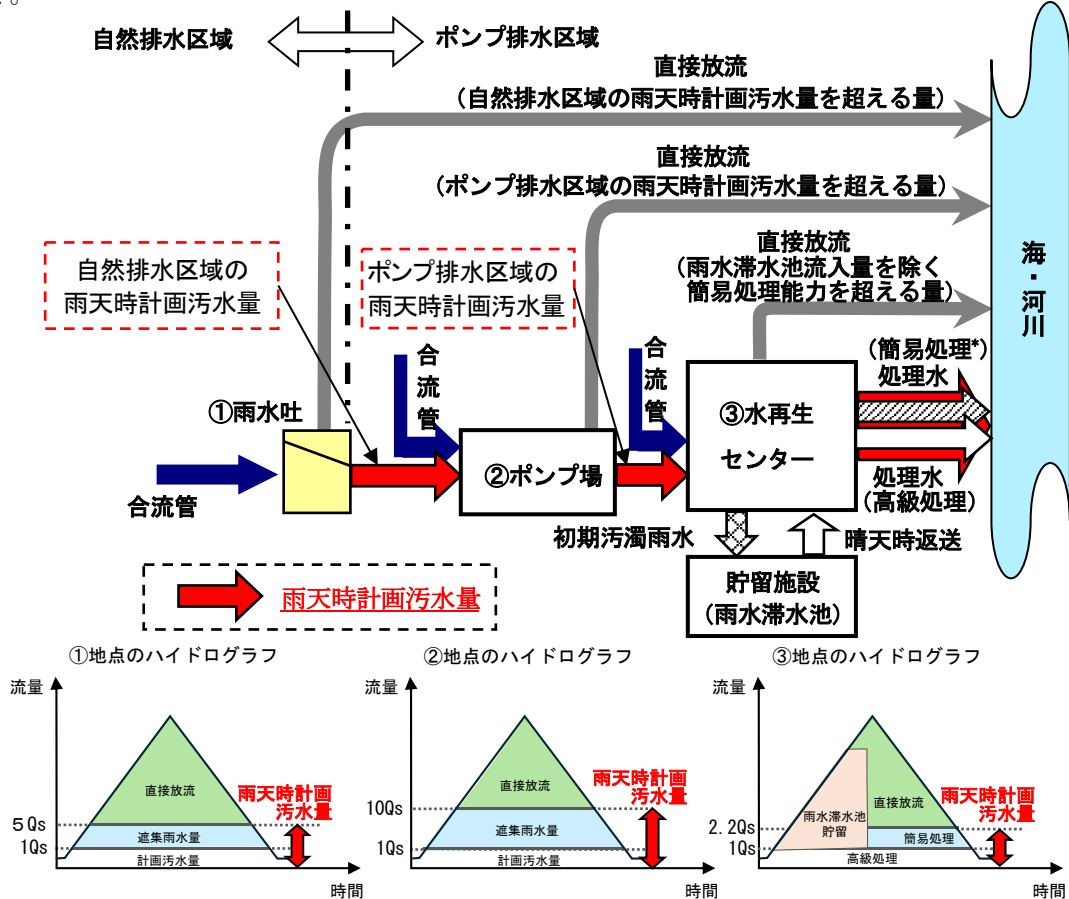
自然排水区域

ポンプ排水区域

直接放流
（自然排水区域の雨天時計画汚水量を超える量）

直接放流
（ポンプ排水区域の雨天時計画汚水量を超える量）

直接放流
（雨水滞水池流入量を除く簡易処理能力を超える量）

自然排水区域の雨天時計画汚水量

ポンプ排水区域の雨天時計画汚水量

海・河川

合流管

合流管

（簡易処理*）処理水

①雨水吐

②ポンプ場

③水再生センター

合流管

処理水（高級処理）

初期汚濁雨水

晴天時返送

貯留施設（雨水滞水池）

雨天時計画汚水量

①地点のハイドログラフ

流量

直接放流

雨天時計画汚水量

5Qs

遮集雨水量

1Qs

計画汚水量

時間

②地点のハイドログラフ

流量

直接放流

雨天時計画汚水量

10Qs

遮集雨水量

1Qs

計画汚水量

時間

③地点のハイドログラフ

流量

雨水滞水池貯留

直接放流

雨天時計画汚水量

2.2Qs

簡易処理

1Qs

高級処理

時間